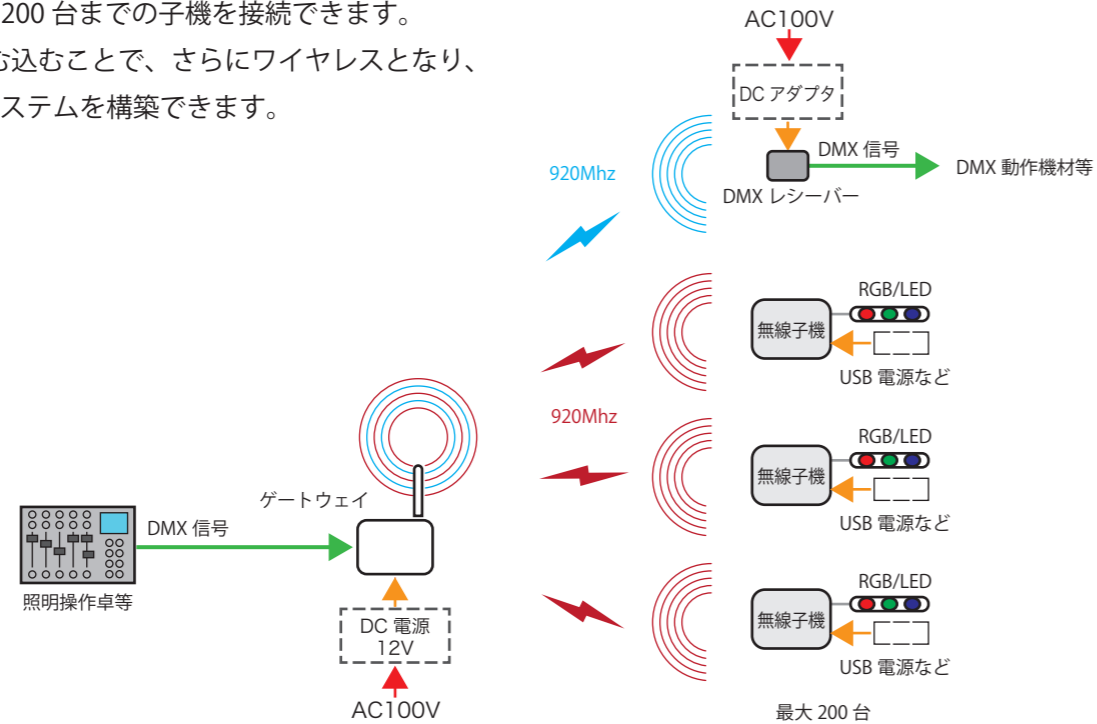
200 台までの子機を接続できます。
み込むことで、さらにワイヤレスとなり、
ステムを構築できます。

AC100V
DC アダプタ
DMX 信号
DMX 動作機材等
DMX レシーバー
920Mhz
RGB/LED
無線子機
USB 電源など
920Mhz
RGB/LED
無線子機
USB 電源など
ゲートウェイ
DMX 信号
照明操作卓等
RGB/LED
無線子機
USB 電源など
DC 電源
12V
AC100V
最大 200 台